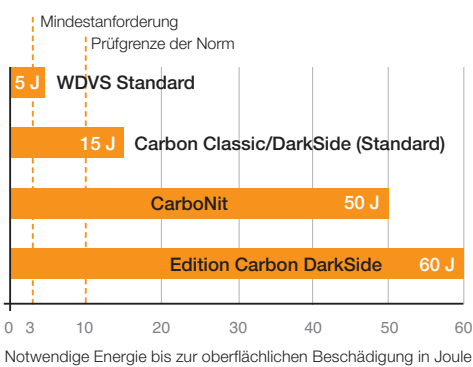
Mindestanforderung
Prüfgrenze der Norm

5 J WDVS Standard

15 J Carbon Classic/DarkSide (Standard)

CarboNit 50 J

Edition Carbon DarkSide 60 J

0 3 10 20 30 40 50 60

Notwendige Energie bis zur oberflächlichen Beschädigung in Joule